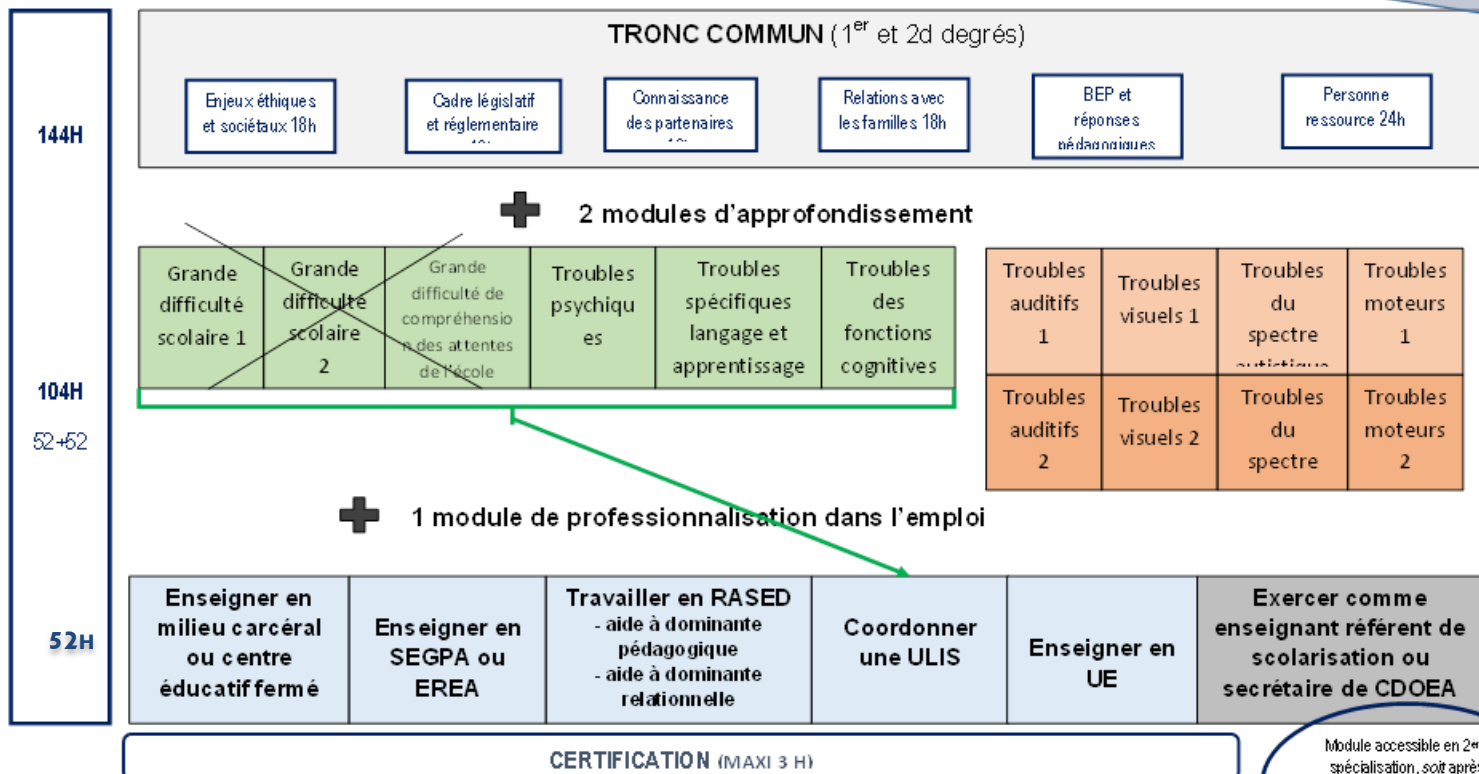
144H

TRONC COMMUN (1$^{er}$ et 2d degrés)

Enjeux éthiques et sociétaux 18h

Cadre législatif et réglementaire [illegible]

Connaissance des partenaires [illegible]

Relations avec les familles 18h

BEP et réponses pédagogiques

Personne ressource 24h

2 modules d'approfondissement

104H

52+52

| Grande difficulté scolaire 1 | Grande difficulté scolaire 2 | Grande difficulté de compréhension des attentes de l'école | Troubles psychiques | Troubles spécifiques langage et apprentissage | Troubles des fonctions cognitives |
|---|---|---|---|---|---|

| Troubles auditifs 1 | Troubles visuels 1 | Troubles du spectre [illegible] | Troubles moteurs 1 |
|---|---|---|---|
| Troubles auditifs 2 | Troubles visuels 2 | Troubles du spectre | Troubles moteurs 2 |

1 module de professionnalisation dans l'emploi

52H

| Enseigner en milieu carcéral ou centre éducatif fermé | Enseigner en SEGPA ou EREA | Travailler en RASED - aide à dominante pédagogique - aide à dominante relationnelle | Coordonner une ULIS | Enseigner en UE | Exercer comme enseignant référent de scolarisation ou secrétaire de CDOEA |
|---|---|---|---|---|---|

CERTIFICATION (MAXI 3 H)

Module accessible en 2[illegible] spécialisation, soit après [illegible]